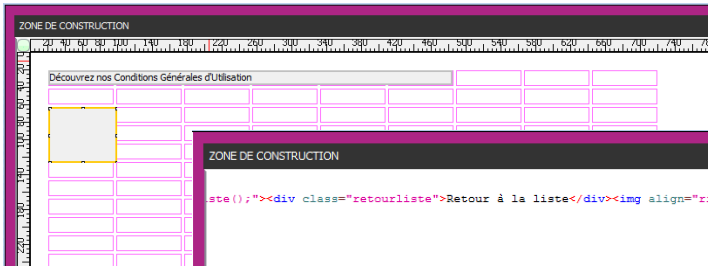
ZONE DE CONSTRUCTION

20 40 60 80 100 140 180 220 260 300 340 380 420 460 500 540 580 620 660 700 740

20 40 60 80 100 120 140 160 180 200 220

Découvrez nos Conditions Générales d'Utilisation

ZONE DE CONSTRUCTION

iste();"><div class="retourliste">Retour à la liste</div><img align="r